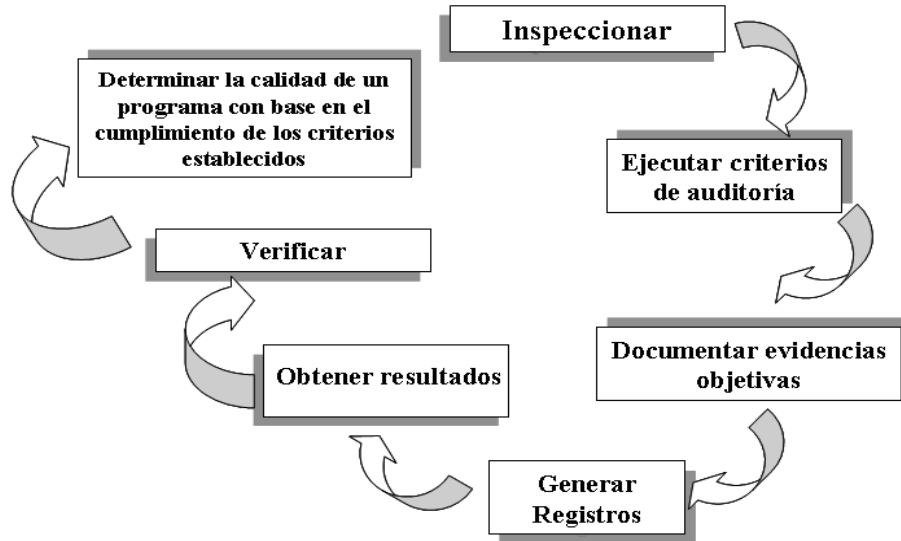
Inspeccionar

Ejecutar criterios de auditoría

Documentar evidencias objetivas

Generar Registros

Obtener resultados

Verificar

Determinar la calidad de un programa con base en el cumplimiento de los criterios establecidos